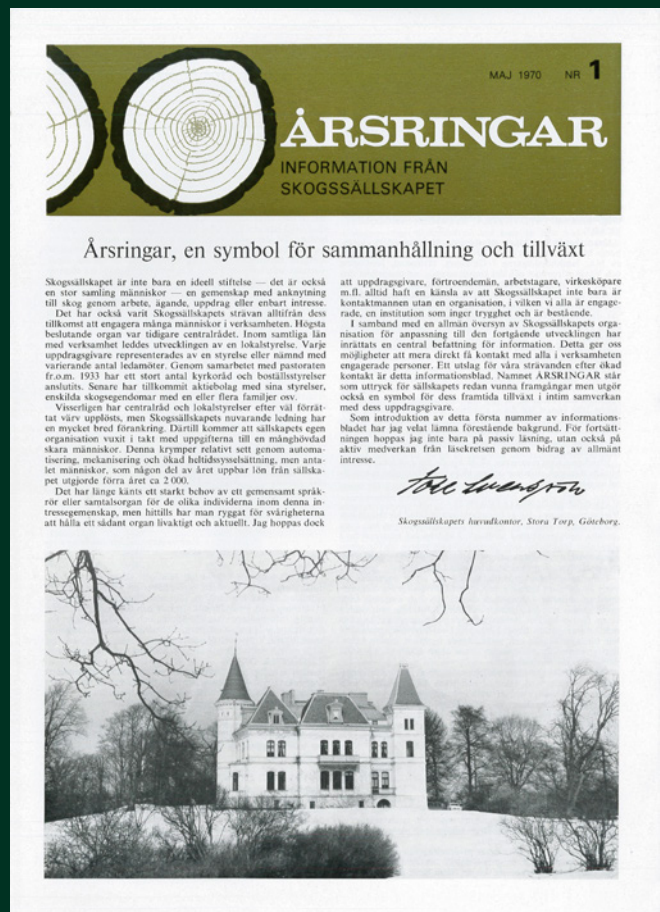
MAJ 1970 NR 1

ÅRSRINGAR

INFORMATION FRÅN SKOGSSÄLLSKAPET

Årsringar, en symbol för sammanhållning och tillväxt

Skogssällskapet är inte bara en ideell stiftelse — det är också en stor samling människor — en gemenskap med anknytning till skog genom arbete, ägande, uppdrag eller enbart intresse.

Det har också varit Skogssällskapets strävan alltifrån dess tillkomst att engagera många människor i verksamheten. Högsta beslutande organ var tidigare centralrådet. Inom samtliga län med verksamhet leddes utvecklingen av en lokalstyrelse. Varje uppdragsgivare representerades av en styrelse eller nämnd med varierande antal ledamöter. Genom samarbetet med pastoraten fr.o.m. 1933 har ett stort antal kyrkoråd och boställsstyrelser anslutits. Senare har tillkommit aktiebolag med sina styrelser, enskilda skogsegendomar med en eller flera familjer osv.

Visserligen har centralråd och lokalstyrelser efter väl förrättat värv upplösts, men Skogssällskapets nuvarande ledning har en mycket bred förankring. Därtill kommer att sällskapets egen organisation vuxit i takt med uppgifterna till en månghövdad skara människor. Denna krymper relativt sett genom automatisering, mekanisering och ökad heltidssysselsättning, men antalet människor, som någon del av året uppbar lön från sällskapet utgjorde förra året ca 2 000.

Det har länge känts ett starkt behov av ett gemensamt språkrör eller samtalsorgan för de olika individerna inom denna intressegemenskap, men hittills har man ryggat för svårigheterna att hålla ett sådant organ livaktigt och aktuellt. Jag hoppas dock att uppdragsgivare, förtroendemän, arbetstagare, virkesköpare m.fl. alltid haft en känsla av att Skogssällskapet inte bara är kontaktmannen utan en organisation, i vilken vi alla är engagerade, en institution som inger trygghet och är bestående.

I samband med en allmän översyn av Skogssällskapets organisation för anpassning till den fortgående utvecklingen har inrättats en central befattning för information. Detta ger oss möjligheter att mera direkt få kontakt med alla i verksamheten engagerade personer. Ett utslag för våra strävanden efter ökad kontakt är detta informationsblad. Namnet ÅRSRINGAR står som uttryck för sällskapets redan vunna framgångar men utgör också en symbol för dess framtida tillväxt i intim samverkan med dess uppdragsgivare.

Som introduktion av detta första nummer av informationsbladet har jag velat lämna förestående bakgrund. För fortsättningen hoppas jag inte bara på passiv läsning, utan också på aktiv medverkan från läsekretsen genom bidrag av allmänt intresse.

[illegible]

Skogssällskapets huvudkontor, Stora Torp, Göteborg.